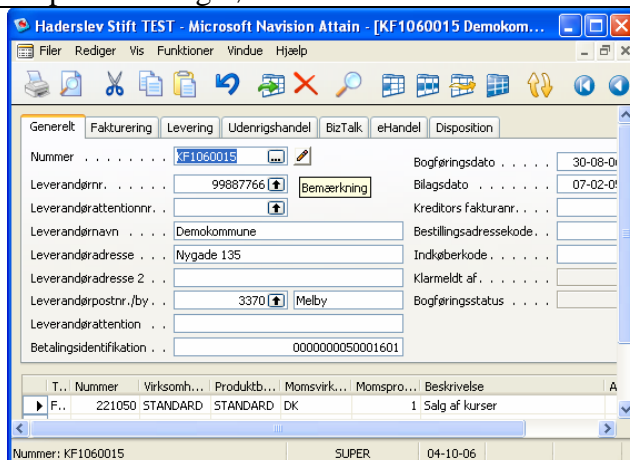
Haderslev Stift TEST - Microsoft Navision Attain - [KF1060015 Demokom

Filer Rediger Vis Funktioner Vindue Hjælp

Generelt | Fakturering | Levering | Udenrigshandel | BizTalk | eHandel | Disposition

Nummer . . . . . . . . KF1060015
Leverandørnr. . . . . . 99887766 Bemærkning
Leverandørattentionnr. . .
Leverandørnavn . . . . Demokommune
Leverandøradresse . . . Nygade 135
Leverandøradresse 2 . .
Leverandørpostnr./by . . 3370 Melby
Leverandørattention . .
Betalingsidentifikation . . 000000050001601

Bogføringsdato . . . . . 30-08-0
Bilagsdato . . . . . . . 07-02-0
Kreditors fakturanr. . . .
Bestillingsadressekode . .
Indkøberkode . . . . . .
Klarmeldt af . . . . . .
Bogføringsstatus . . . .

| T.. | Nummer | Virksomh... | Produktb... | Momsvirk... | Momspro... | Beskrivelse | A |
|---|---|---|---|---|---|---|---|
| F.. | 221050 | STANDARD | STANDARD | DK | 1 | Salg af kurser | |

Nummer: KF1060015 SUPER 04-10-06